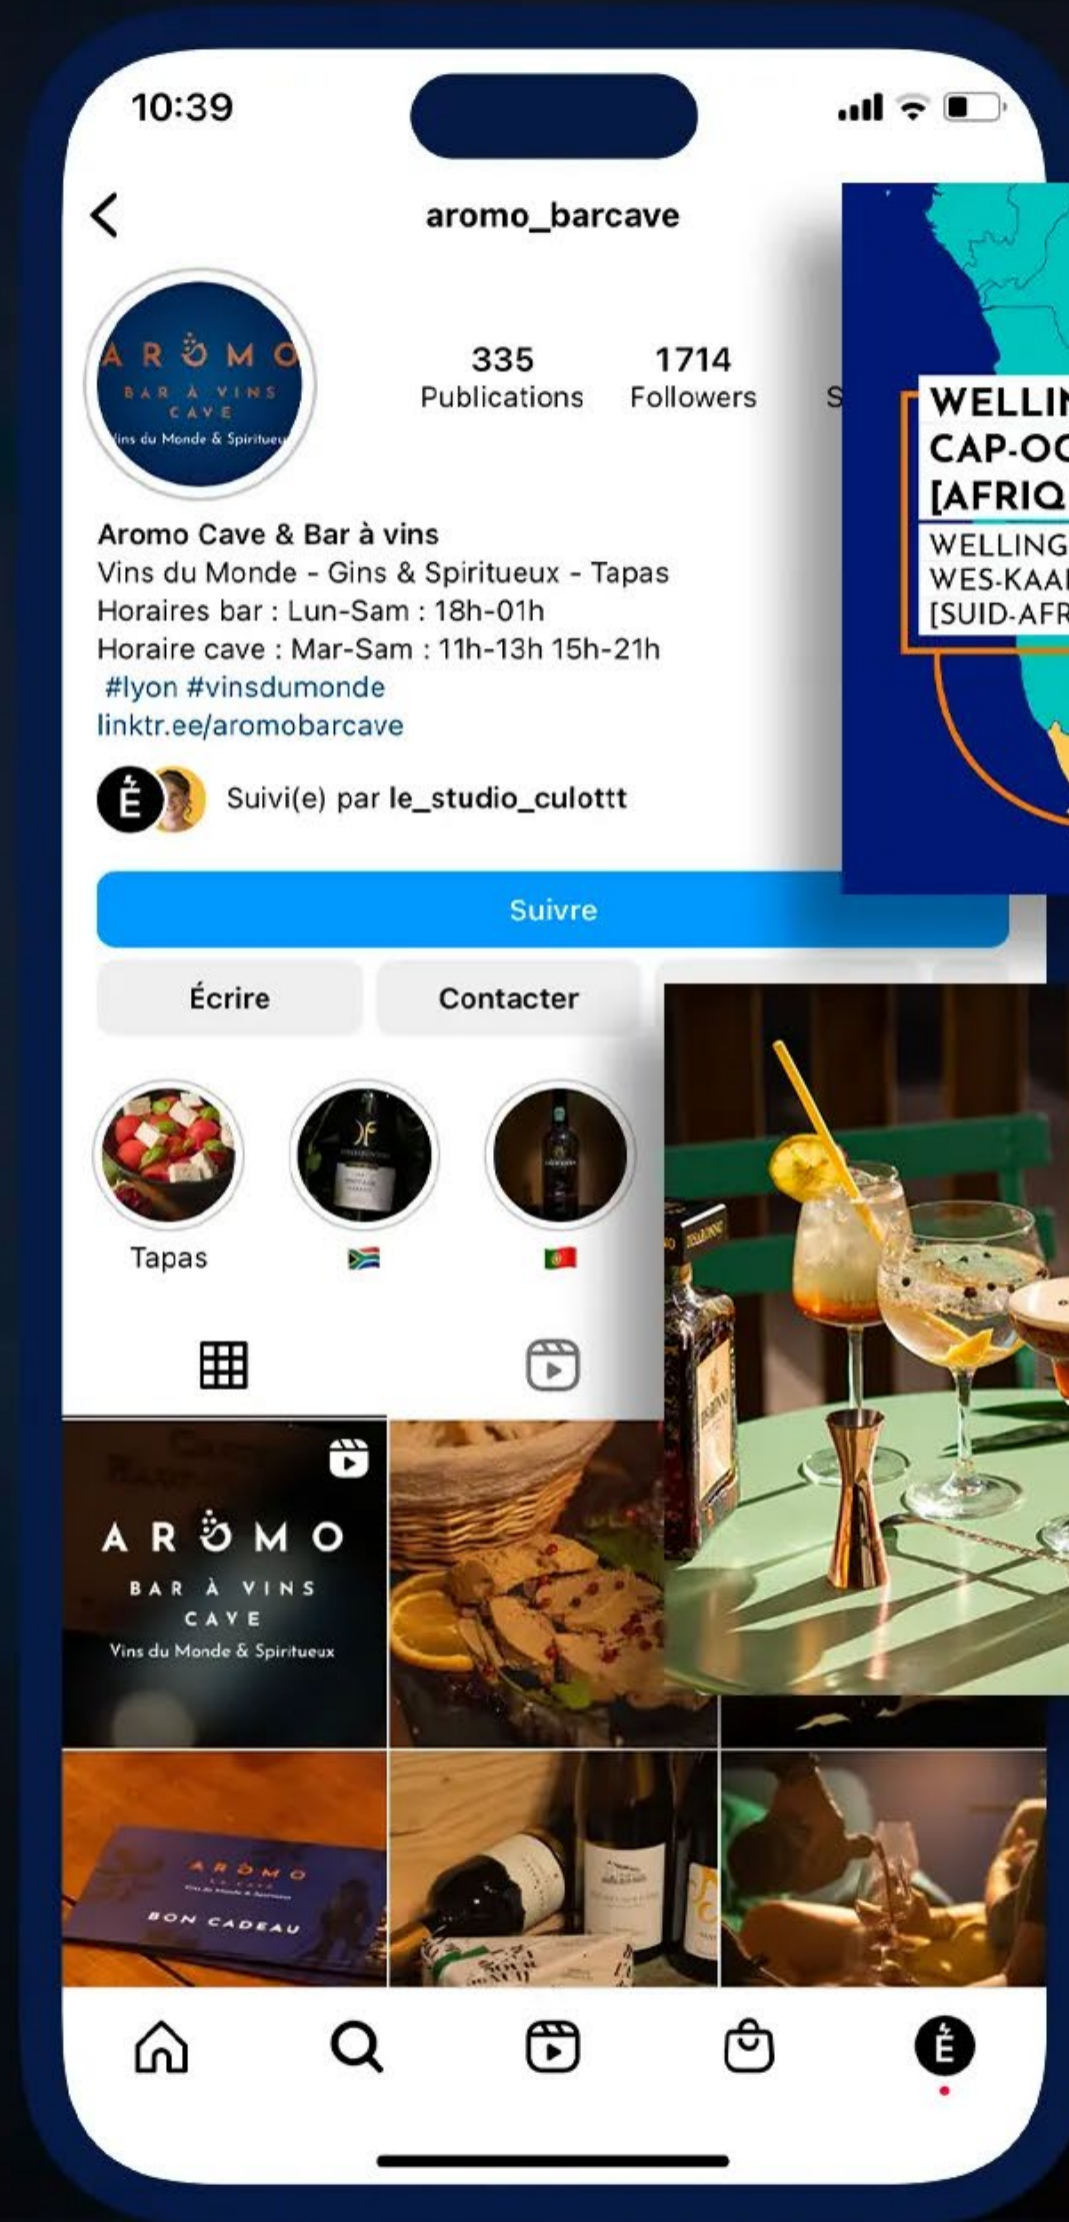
10:39

aromo_barcave

AROMO
BAR À VINS
CAVE
Vins du Monde & Spiritueux

335
Publications

1714
Followers

S

WELLIN
CAP-OC
[AFRIQ
WELLING
WES-KAA
[SUID-AFR

Aromo Cave & Bar à vins
Vins du Monde - Gins & Spiritueux - Tapas
Horaires bar : Lun-Sam : 18h-01h
Horaire cave : Mar-Sam : 11h-13h 15h-21h
#lyon #vinsdumonde
linktr.ee/aromobarcave

Suivi(e) par le_studio_culottt

Suivre

Écrire

Contacter

Tapas

🇿🇦

🇵🇹

AROMO
BAR À VINS
CAVE
Vins du Monde & Spiritueux

AROMO
CAVE
BON CADEAU